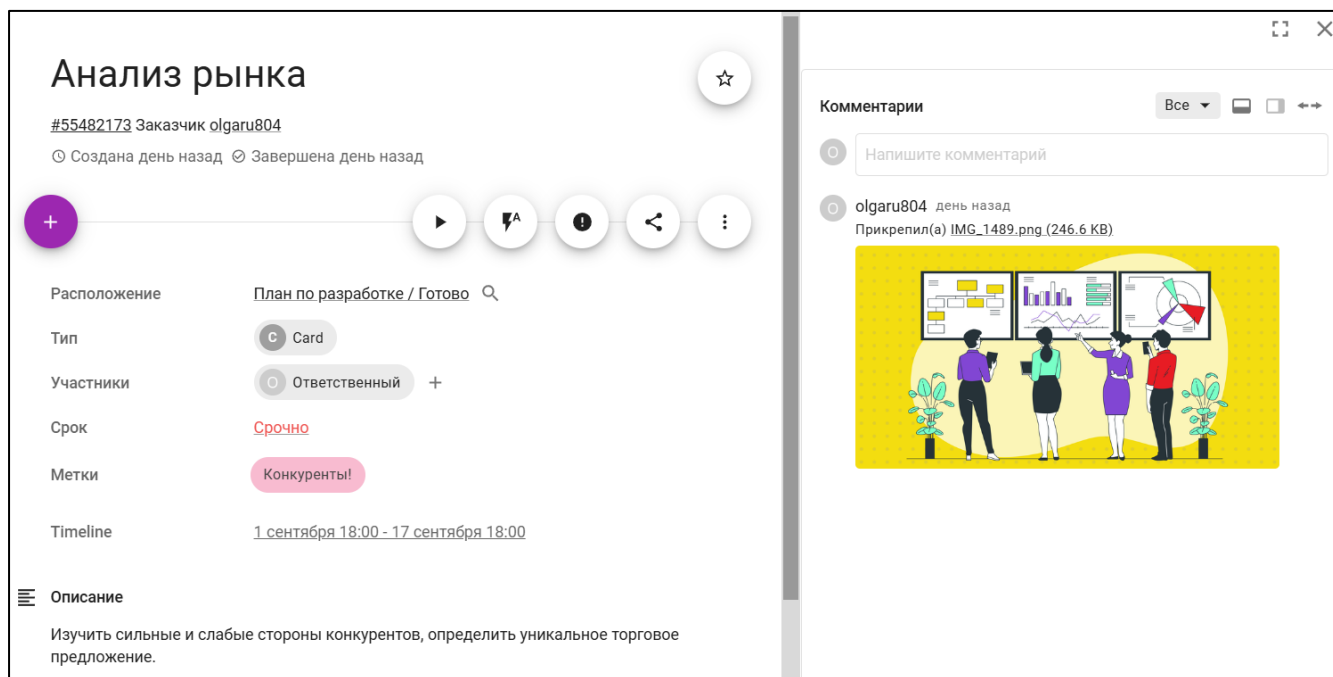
Анализ рынка

#55482173 Заказчик olgaru804

Создана день назад Завершена день назад

Расположение План по разработке / Готово

Тип C Card

Участники O Ответственный +

Срок Срочно

Метки Конкуренты!

Timeline 1 сентября 18:00 - 17 сентября 18:00

Описание

Изучить сильные и слабые стороны конкурентов, определить уникальное торговое предложение.

Комментарии Все

O Напишите комментарий

O olgaru804 день назад

Прикрепил(а) IMG_1489.png (246.6 KB)